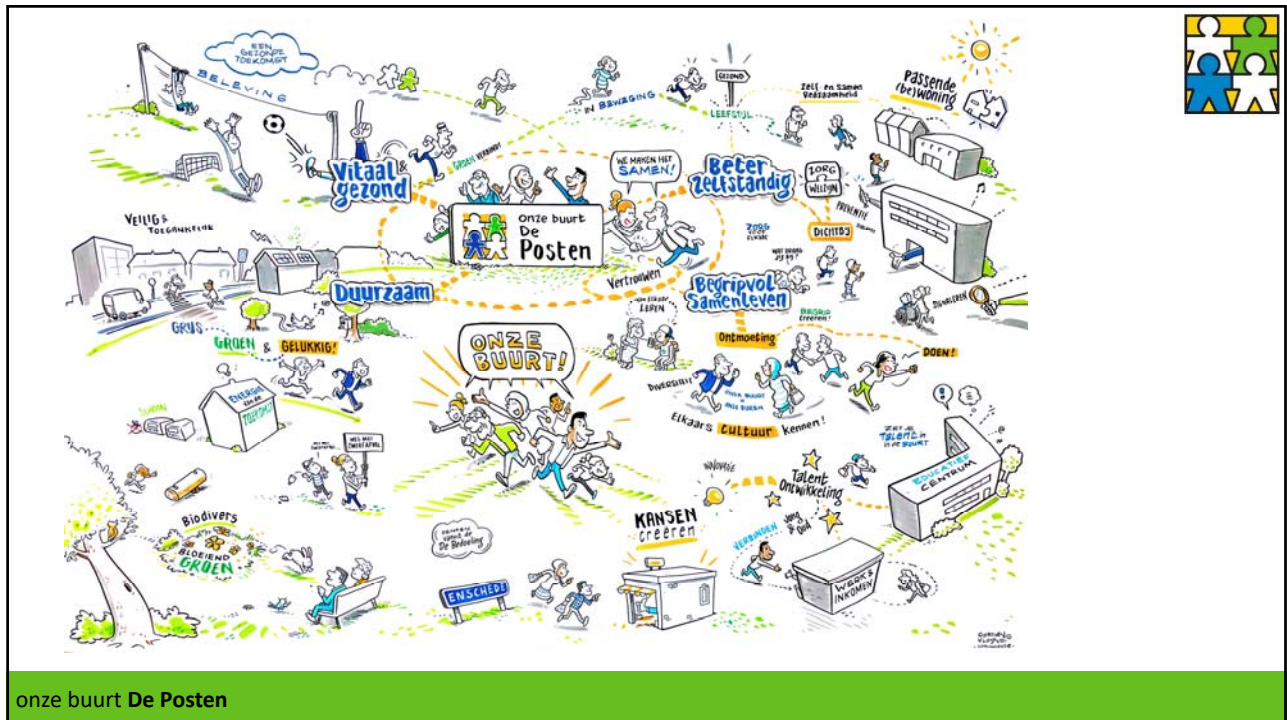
EEN GEZONDE TOEKOMST

BELEVING

IN BEWEGING

GEZOND

LEEFSTIJL

ZELF en SAMEN REDZAAMHEID

Passende (be)woning

Vitaal & gezond

GROEN VERBINDT

WE MAKEN HET SAMEN!

Beter zelfstandig

ZORG WELZIJN

PREVENTIE

VEILIG & TOEGANKELIJK

onze buurt De Posten

ZORG VOOR ELKAAR

WAT DOORS JIJ?

DICHTBIJ

Vertrouwen

Duurzaam

Begripvol Samenleven

SIGNALEREN

VAN ELKAAR LEREN

BEGRIP CREËREN

GRIJS

GROEN & GELUKKIG!

ONZE BUURT!

Ontmoeting

DOEN!

DIVERSITEIT

ENERGIE TOEKOMST

Elkaars cultuur kennen!

ZET JE TALENT IN IN DE BUURT

INNOVATIE

Talent Ontwikkeling

EDUCATIEF CENTRUM

Biodivers

BLOEIEND GROEN

KANSEN creëren

VERBINDEN

Jong & Oud

WERK & INKOMEN

ENSCHEDE

onze buurt De Posten